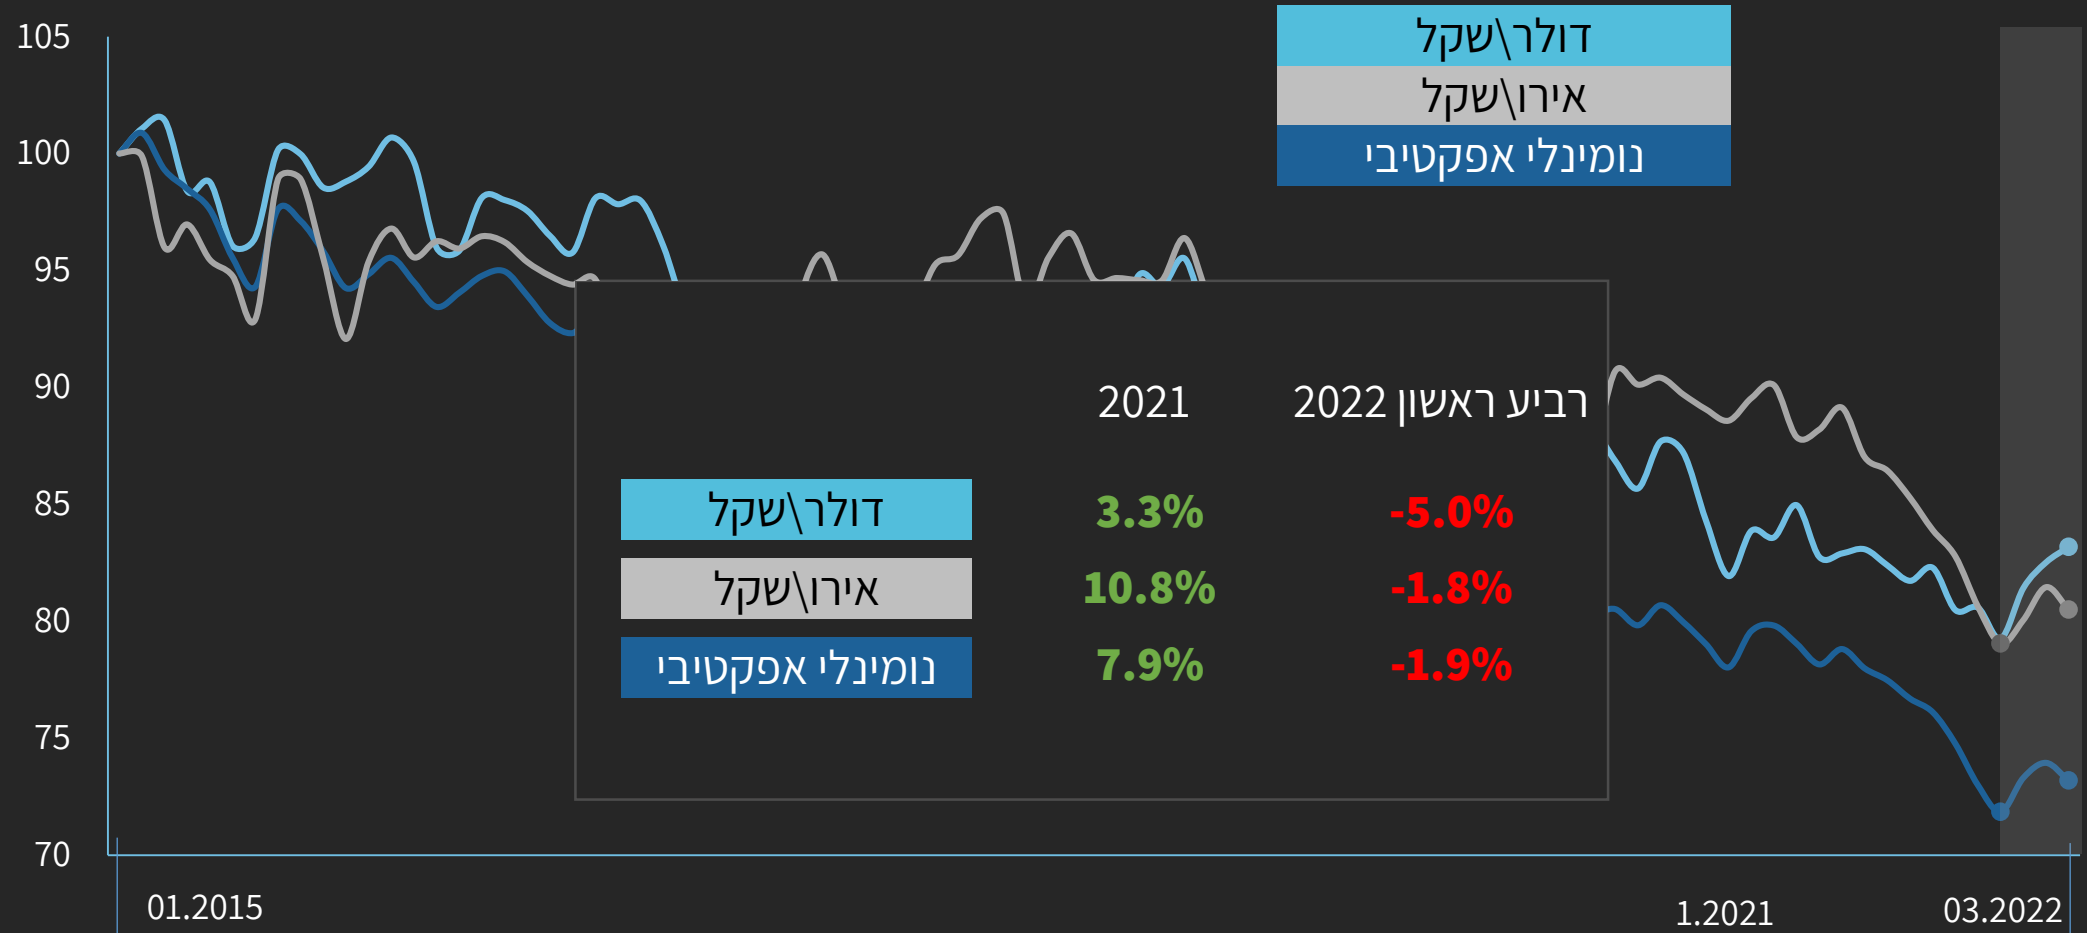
דולר\שקל
אירו\שקל
נומינלי אפקטיבי

105
100
95
90
85
80
75
70

רביע ראשון 2022 | 2021
| | 2021 | רביע ראשון 2022 |
|---|---|---|
| דולר\שקל | 3.3% | -5.0% |
| אירו\שקל | 10.8% | -1.8% |
| נומינלי אפקטיבי | 7.9% | -1.9% |

01.2015
1.2021
03.2022